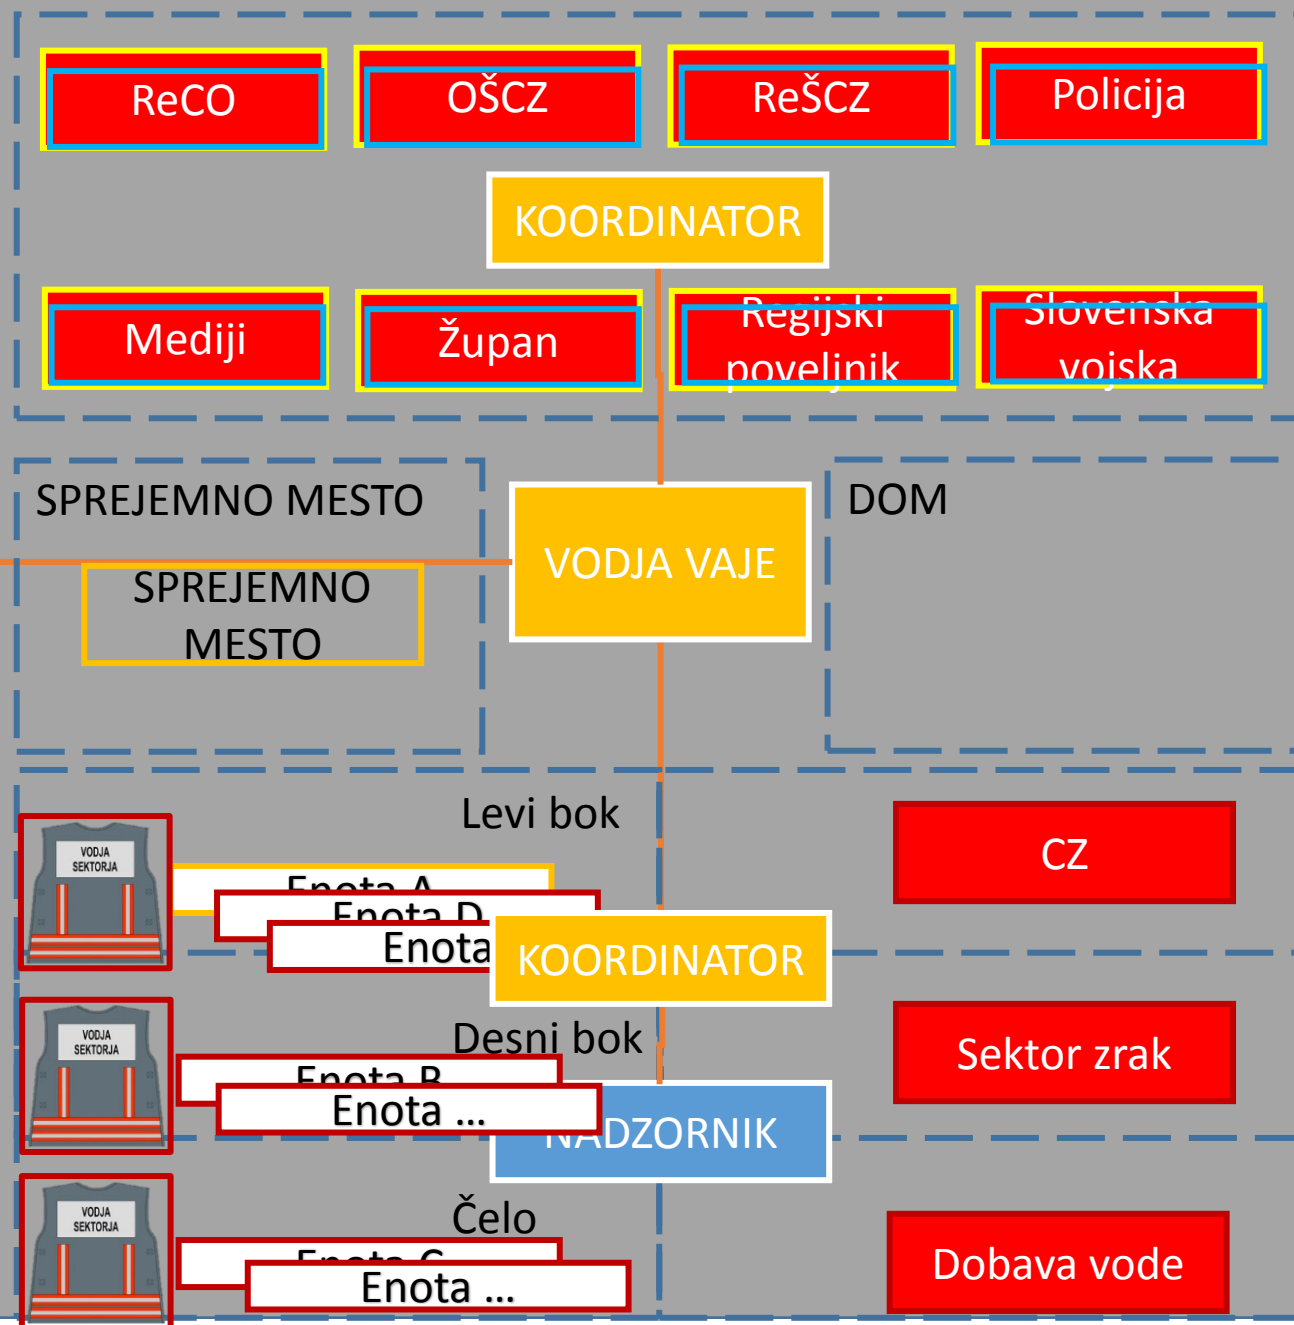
ReCO

OŠCZ

ReŠCZ

Policija

KOORDINATOR

Mediji

Župan

Regijski povelјnik

Slovenska vojska

SPREJEMNO MESTO

SPREJEMNO MESTO

VODJA VAJE

DOM

Levi bok

VODJA SEKTORJA

Enota A

Enota D

Enota

KOORDINATOR

CZ

Desni bok

VODJA SEKTORJA

Enota B

Enota ...

NADZORNIK

Sektor zrak

Čelo

VODJA SEKTORJA

Enota C

Enota ...

Dobava vode